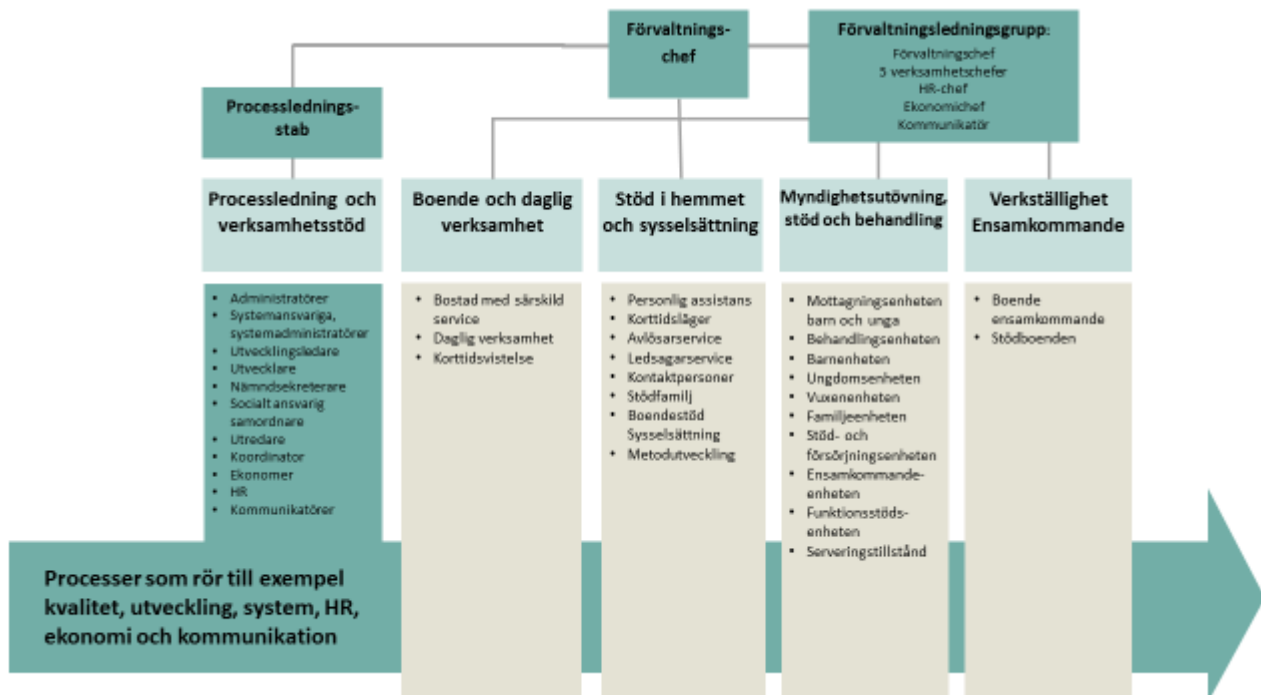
Förvaltningschef

Förvaltningsledningsgrupp:
Förvaltningschef
5 verksamhetschefer
HR-chef
Ekonomichef
Kommunikatör

Processledningsstab

Processledning och verksamhetsstöd

- Administratörer
- Systemansvariga, systemadministratörer
- Utvecklingsledare
- Utvecklare
- Nämndsekreterare
- Socialt ansvarig samordnare
- Utredare
- Koordinator
- Ekonomer
- HR
- Kommunikatörer

Boende och daglig verksamhet

- Bostad med särskild service
- Daglig verksamhet
- Korttidsvistelse

Stöd i hemmet och sysselsättning

- Personlig assistans
- Korttidsläger
- Avlösarservice
- Ledsagarservice
- Kontaktpersoner
- Stödfamilj
- Boendestöd Sysselsättning
- Metodutveckling

Myndighetsutövning, stöd och behandling

- Mottagningsenheten barn och unga
- Behandlingsenheten
- Barnenheten
- Ungdomsenheten
- Vuxenenheten
- Familjeenheten
- Stöd- och försörjningsenheten
- Ensamkommandeenheten
- Funktionsstödsenheten
- Serveringstillstånd

Verkställighet Ensamkommande

- Boende ensamkommande
- Stödboenden

Processer som rör till exempel kvalitet, utveckling, system, HR, ekonomi och kommunikation